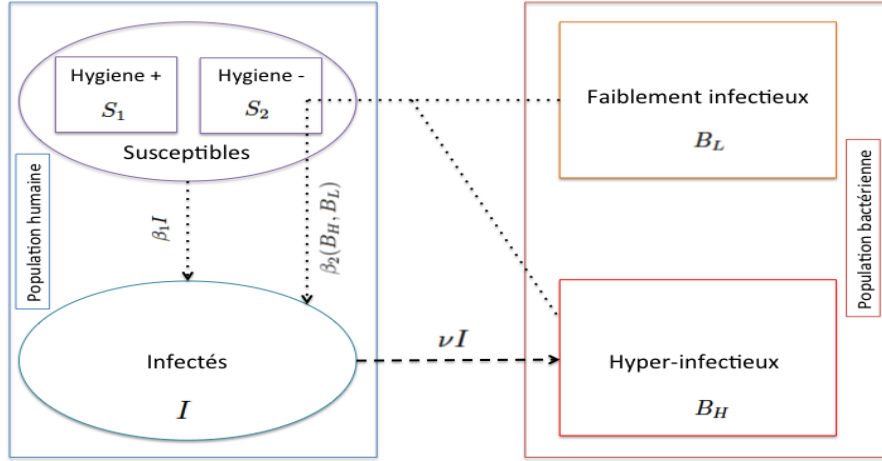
Hygiene +
$S_1$

Hygiene -
$S_2$

Susceptibles

Population humaine

$\beta_1 I$

$\beta_2(B_H, B_L)$

Infectés
$I$

$\nu I$

Faiblement infectieux
$B_L$

Population bactérienne

Hyper-infectieux
$B_H$